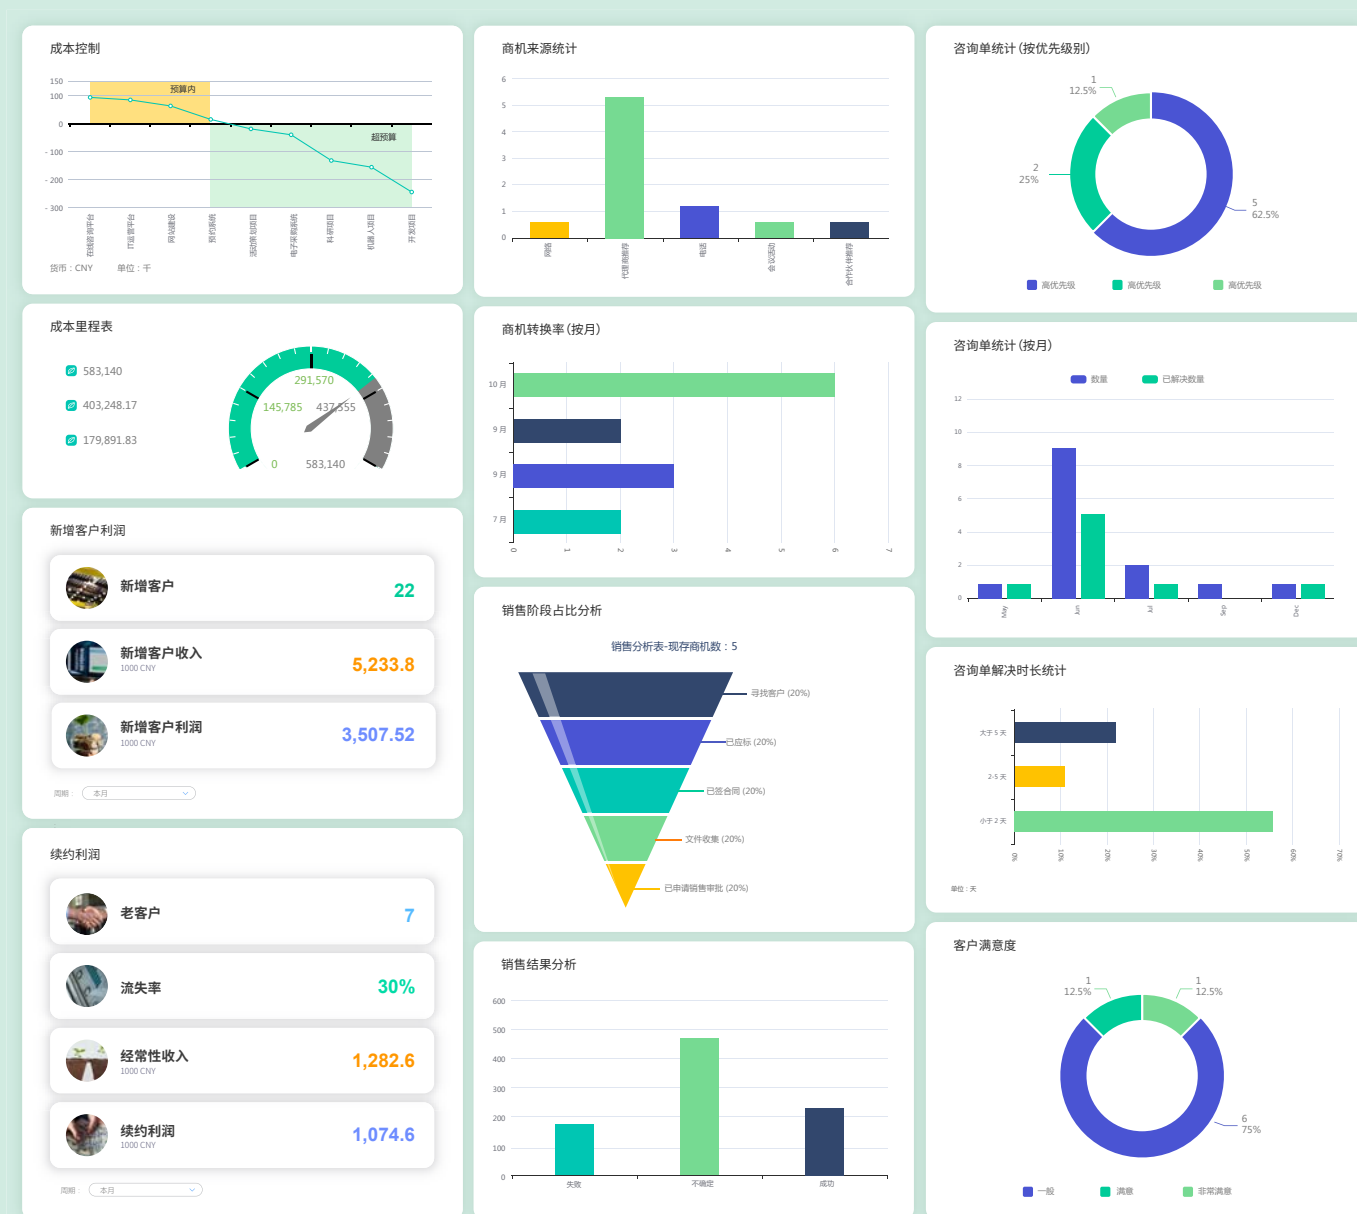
成本控制

150
100
0
-100
-200
-300

预算内
超预算

在线咨询平台
行业官平台
网站建设
预约培训
活动策划项目
电子采购系统
科研项目
机器人项目
开发项目

货币：CNY 单位：千

商机来源统计

6
5
4
3
2
1
0

网络
代理商推荐
电话
会议活动
合作伙伴推荐

咨询单统计(按优先级别)

1
12.5%
2
25%
5
62.5%

高优先级
高优先级
高优先级

成本里程表

583,140
403,248.17
179,891.83

291,570
145,785
437,355
0
583,140

商机转换率(按月)

10月
9月
9月
7月

0
1
2
3
4
5
6
7

咨询单统计(按月)

数量
已解决数量

12
10
8
6
4
2
0

May
Jun
Jul
Sep
Dec

新增客户利润

新增客户 22

新增客户收入 1000 CNY 5,233.8

新增客户利润 1000 CNY 3,507.52

周期： 本月

销售阶段占比分析

销售分析表-现存商机数：5

寻找客户 (20%)
已应标 (20%)
已签合同 (20%)
文件收集 (20%)
已申请销售审批 (20%)

咨询单解决时长统计

大于5天
2-5天
小于2天

0%
10%
20%
30%
40%
50%
60%
70%

单位：天

续约利润

老客户 7

流失率 30%

经常性收入 1000 CNY 1,282.6

续约利润 1000 CNY 1,074.6

周期： 本月

销售结果分析

600
500
400
300
200
100
0

失败
不确定
成功

客户满意度

1
12.5%
1
12.5%
6
75%

一般
满意
非常满意